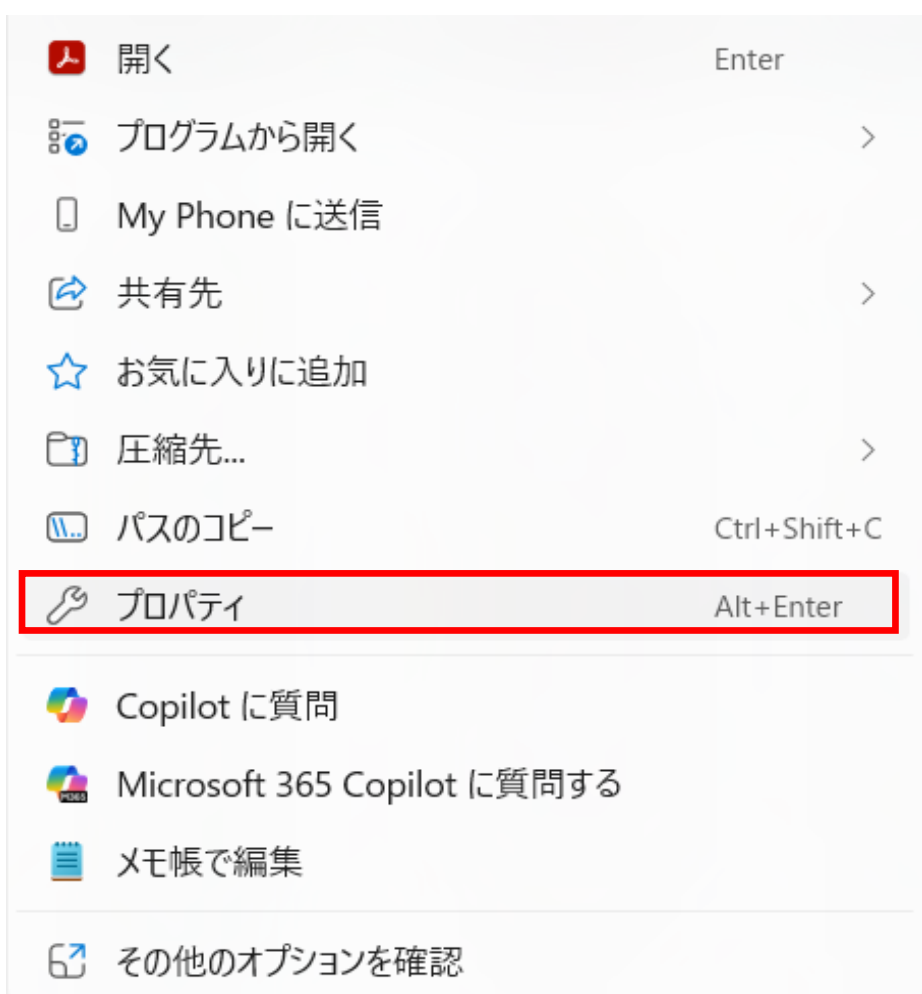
開く Enter

プログラムから開く >

My Phone に送信

共有先 >

お気に入りに追加

圧縮先... >

パスのコピー Ctrl+Shift+C

プロパティ Alt+Enter

Copilot に質問

Microsoft 365 Copilot に質問する

メモ帳で編集

その他のオプションを確認